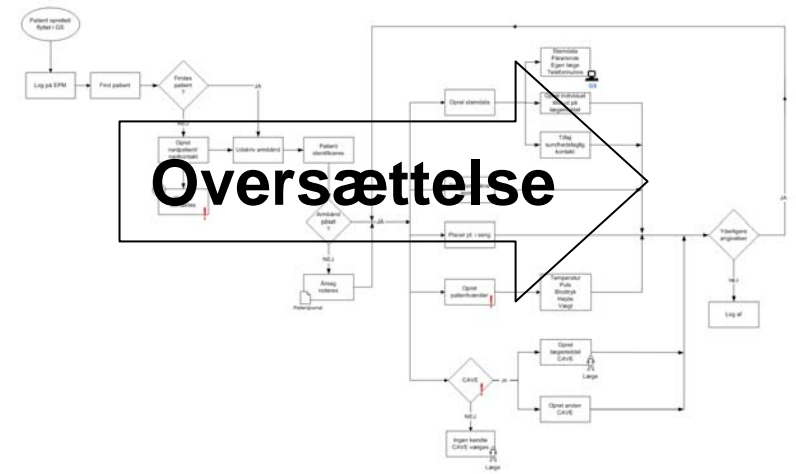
Patient oprettet flyttet i GS

Log på EPM

Find patient

Findes patient ?

JA

NEJ

Opret nødpatient/ nødkontakt

Udskriv armbånd

Patient identificeres

Armbånd påsat ?

JA

NEJ

Årsag noteres

Patientjournal

Opret stamdata

Stamdata Pårørende Egen læge Telefonnumre

GS

Opret individuel aftale på lægekontakt

Tilføj sundhedsfaglig kontakt

Placer pt. i seng

Opret patientværdier

Temperatur Puls Blodtryk Højde Vægt

CAVE

JA

NEJ

Ingen kendte CAVE vælges

Læge

Opret lægemiddel CAVE

Læge

Opret anden CAVE

Yderligere angivelser

JA

NEJ

Log af

Oversættelse